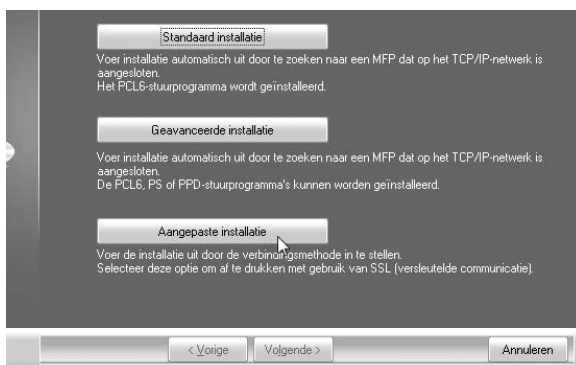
Standaard installatie

Voer installatie automatisch uit door te zoeken naar een MFP dat op het TCP/IP-netwerk is aangesloten.
Het PCL6-stuurprogramma wordt geïnstalleerd.

Geavanceerde installatie

Voer installatie automatisch uit door te zoeken naar een MFP dat op het TCP/IP-netwerk is aangesloten.
De PCL6, PS of PPD-stuurprogramma's kunnen worden geïnstalleerd.

Aangepaste installatie

Voer de installatie uit door de verbindingsmethode in te stellen.
Selecteer deze optie om af te drukken met gebruik van SSL (versleutelde communicatie).

< Vorige

Volgende >

Annuleren